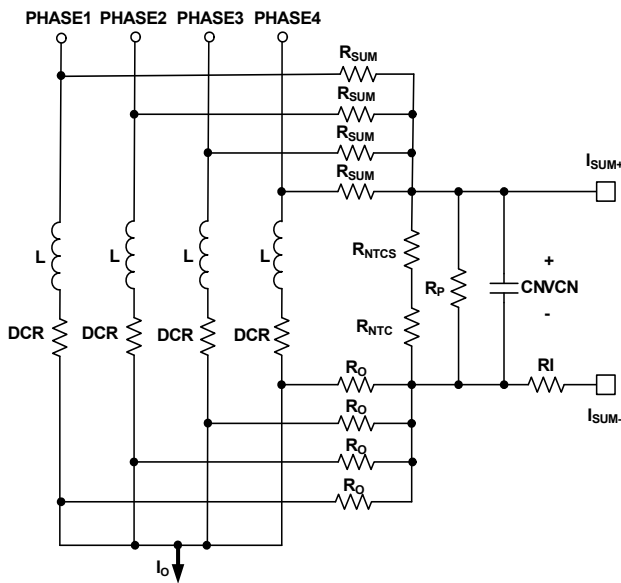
PHASE1 PHASE2 PHASE3 PHASE4

$R_{SUM}$
$R_{SUM}$
$R_{SUM}$
$R_{SUM}$

$I_{SUM+}$

L L L L

$R_{NTCS}$

+

$R_P$

CNVCN

-

$R_{NTC}$

DCR DCR DCR DCR

$R_O$

RI

$R_O$

$I_{SUM-}$

$R_O$

$R_O$

$I_O$